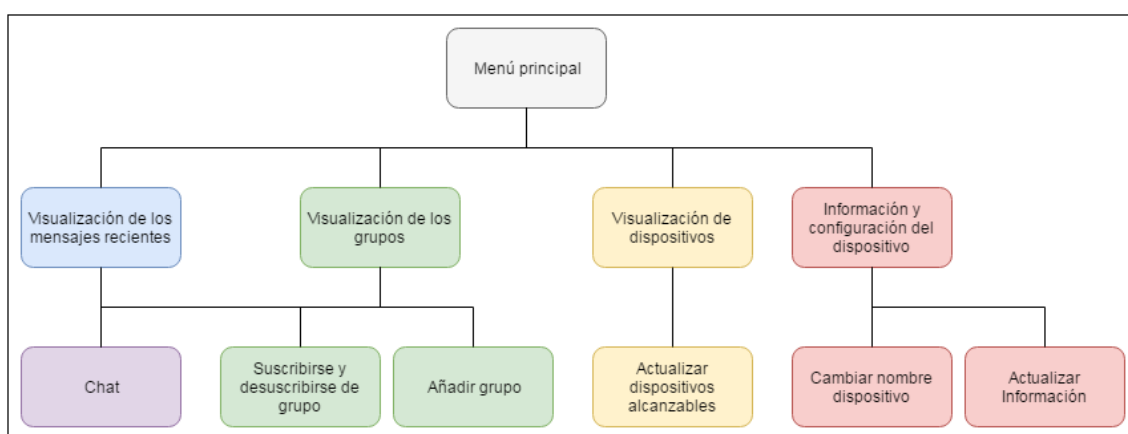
Menú principal

Visualización de los mensajes recientes

Visualización de los grupos

Visualización de dispositivos

Información y configuración del dispositivo

Chat

Suscribirse y desuscribirse de grupo

Añadir grupo

Actualizar dispositivos alcanzables

Cambiar nombre dispositivo

Actualizar Información